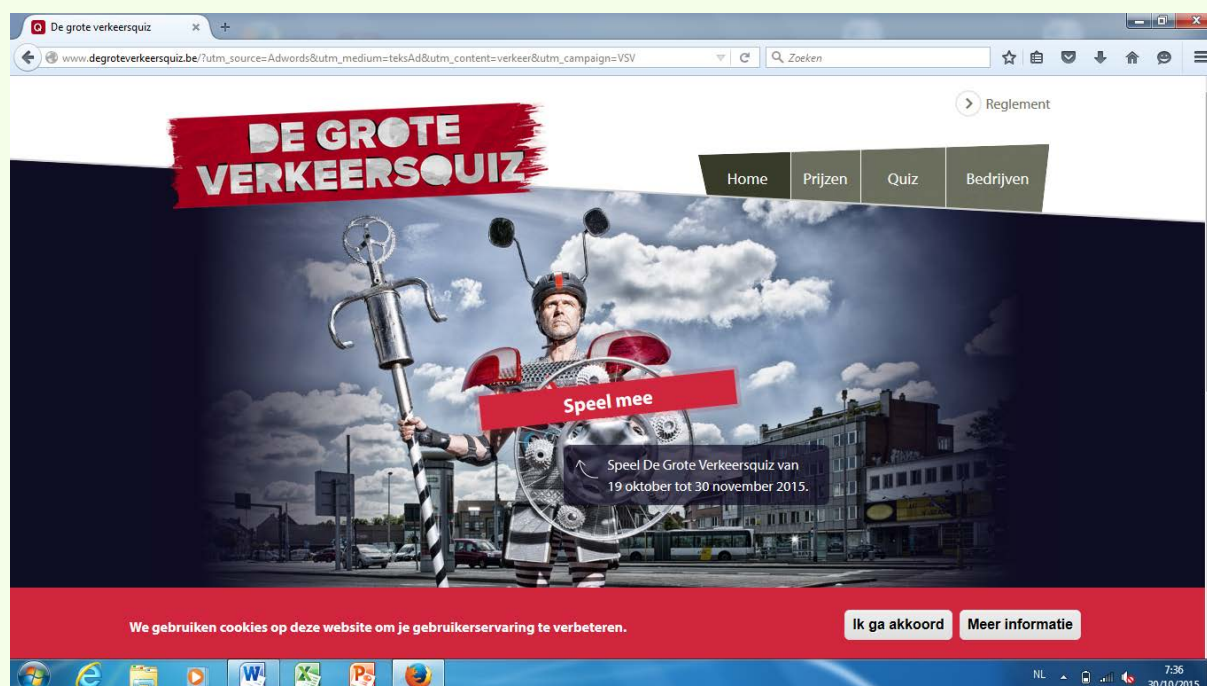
De grote verkeersquiz ×
www.degroteverkeersquiz.be/?utm_source=Adwords&utm_medium=teksAd&utm_content=verkeer&utm_campaign=VSV
Zoeken

Reglement

DE GROTE VERKEERSQUIZ

Home
Prijzen
Quiz
Bedrijven

Speel mee

Speel De Grote Verkeersquiz van 19 oktober tot 30 november 2015.

We gebruiken cookies op deze website om je gebruikerservaring te verbeteren.

Ik ga akkoord
Meer informatie

NL
7:36
30/10/2015